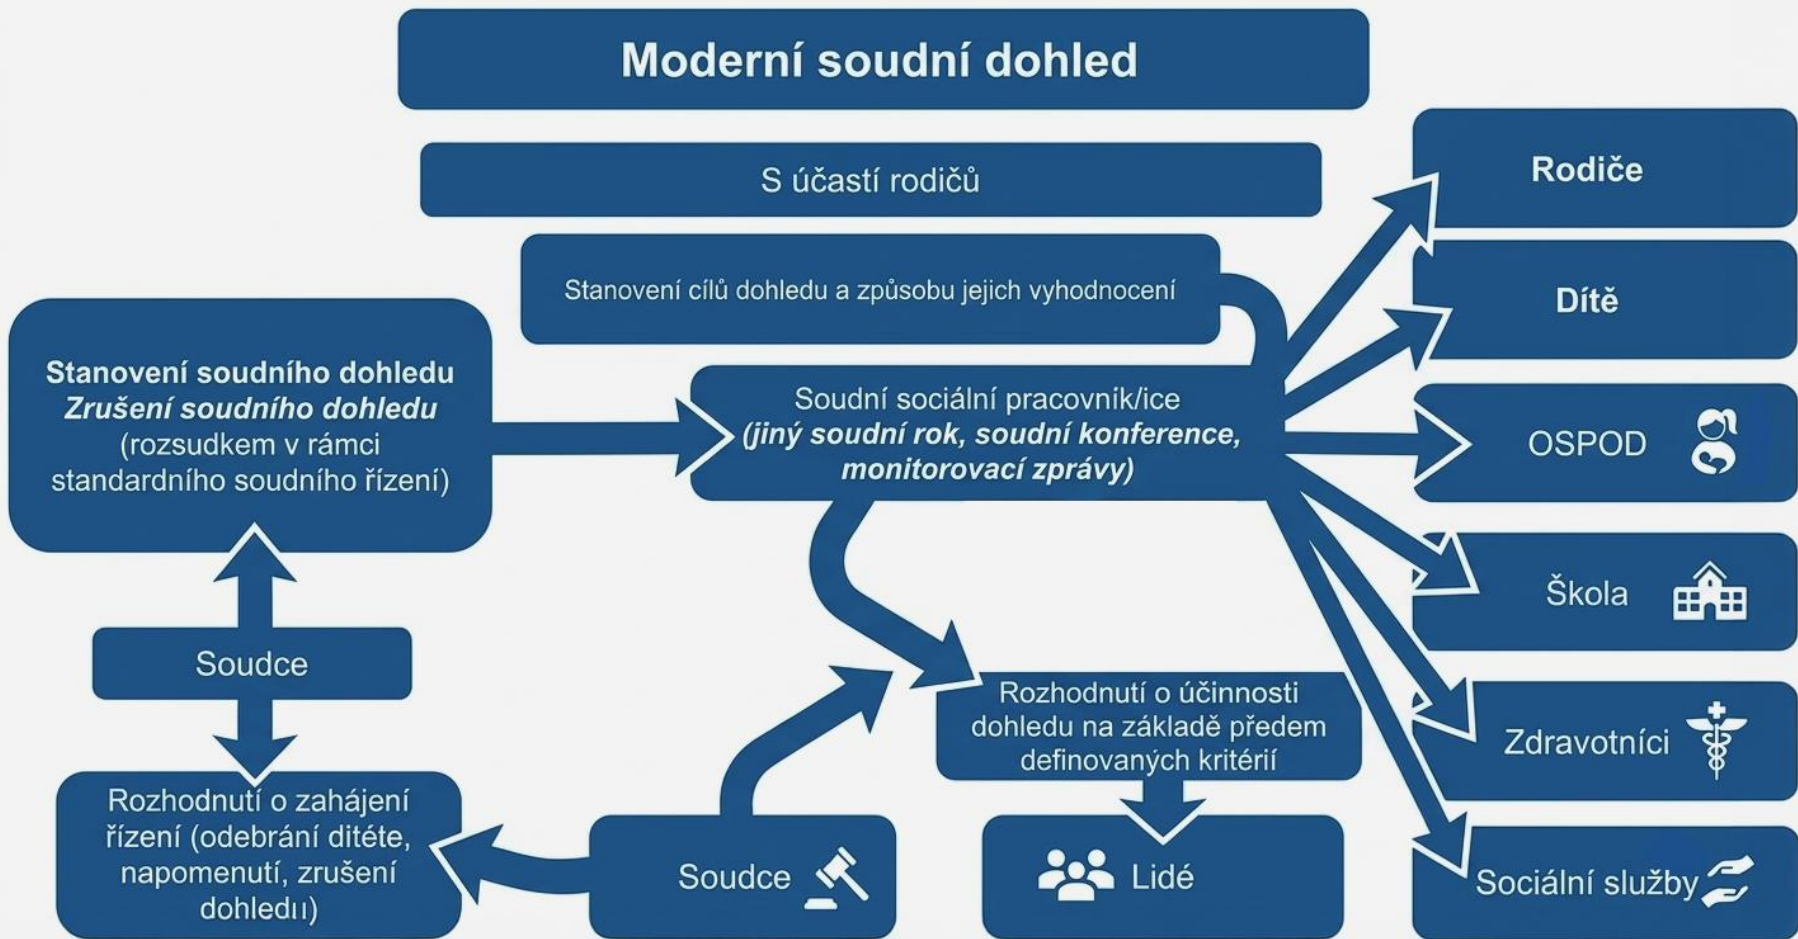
Moderní soudní dohled

S účastí rodičů

Stanovení cílů dohledu a způsobu jejich vyhodnocení

Stanovení soudního dohledu
*Zrušení soudního dohledu*
(rozsudkem v rámci standardního soudního řízení)

Soudní sociální pracovník/ice
*(jiný soudní rok, soudní konference, monitorovací zprávy)*

Rodiče

Dítě

OSPOD

Škola

Zdravotníci

Sociální služby

Soudce

Rozhodnutí o účinnosti dohledu na základě předem definovaných kritérií

Rozhodnutí o zahájení řízení (odebrání dítéte, napomenutí, zrušení dohledu)

Soudce

Lidé